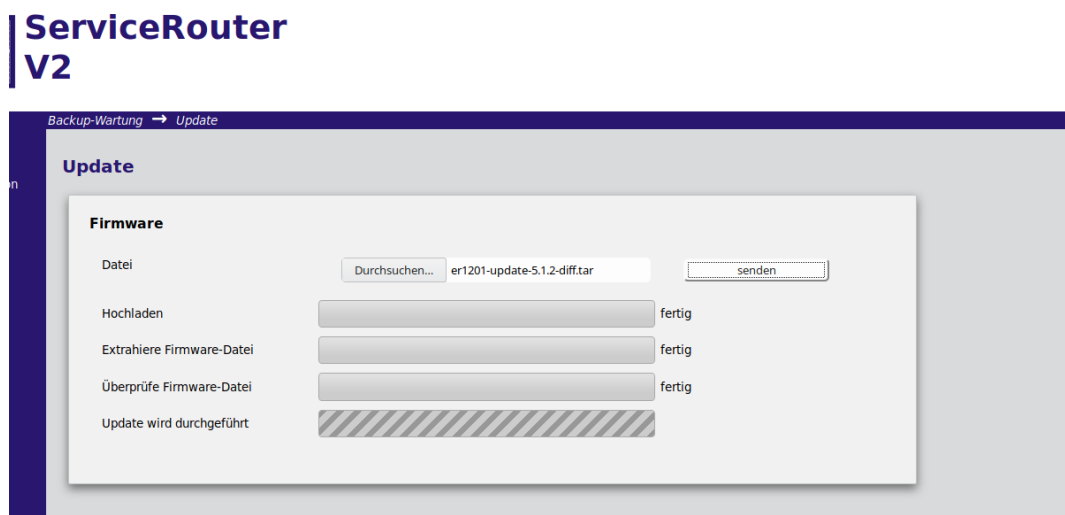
ServiceRouter
V2

Backup-Wartung → Update

n

Update

Firmware

Datei
Durchsuchen... er1201-update-5.1.2-diff.tar
senden

Hochladen
fertig

Extrahiere Firmware-Datei
fertig

Überprüfe Firmware-Datei
fertig

Update wird durchgeführt